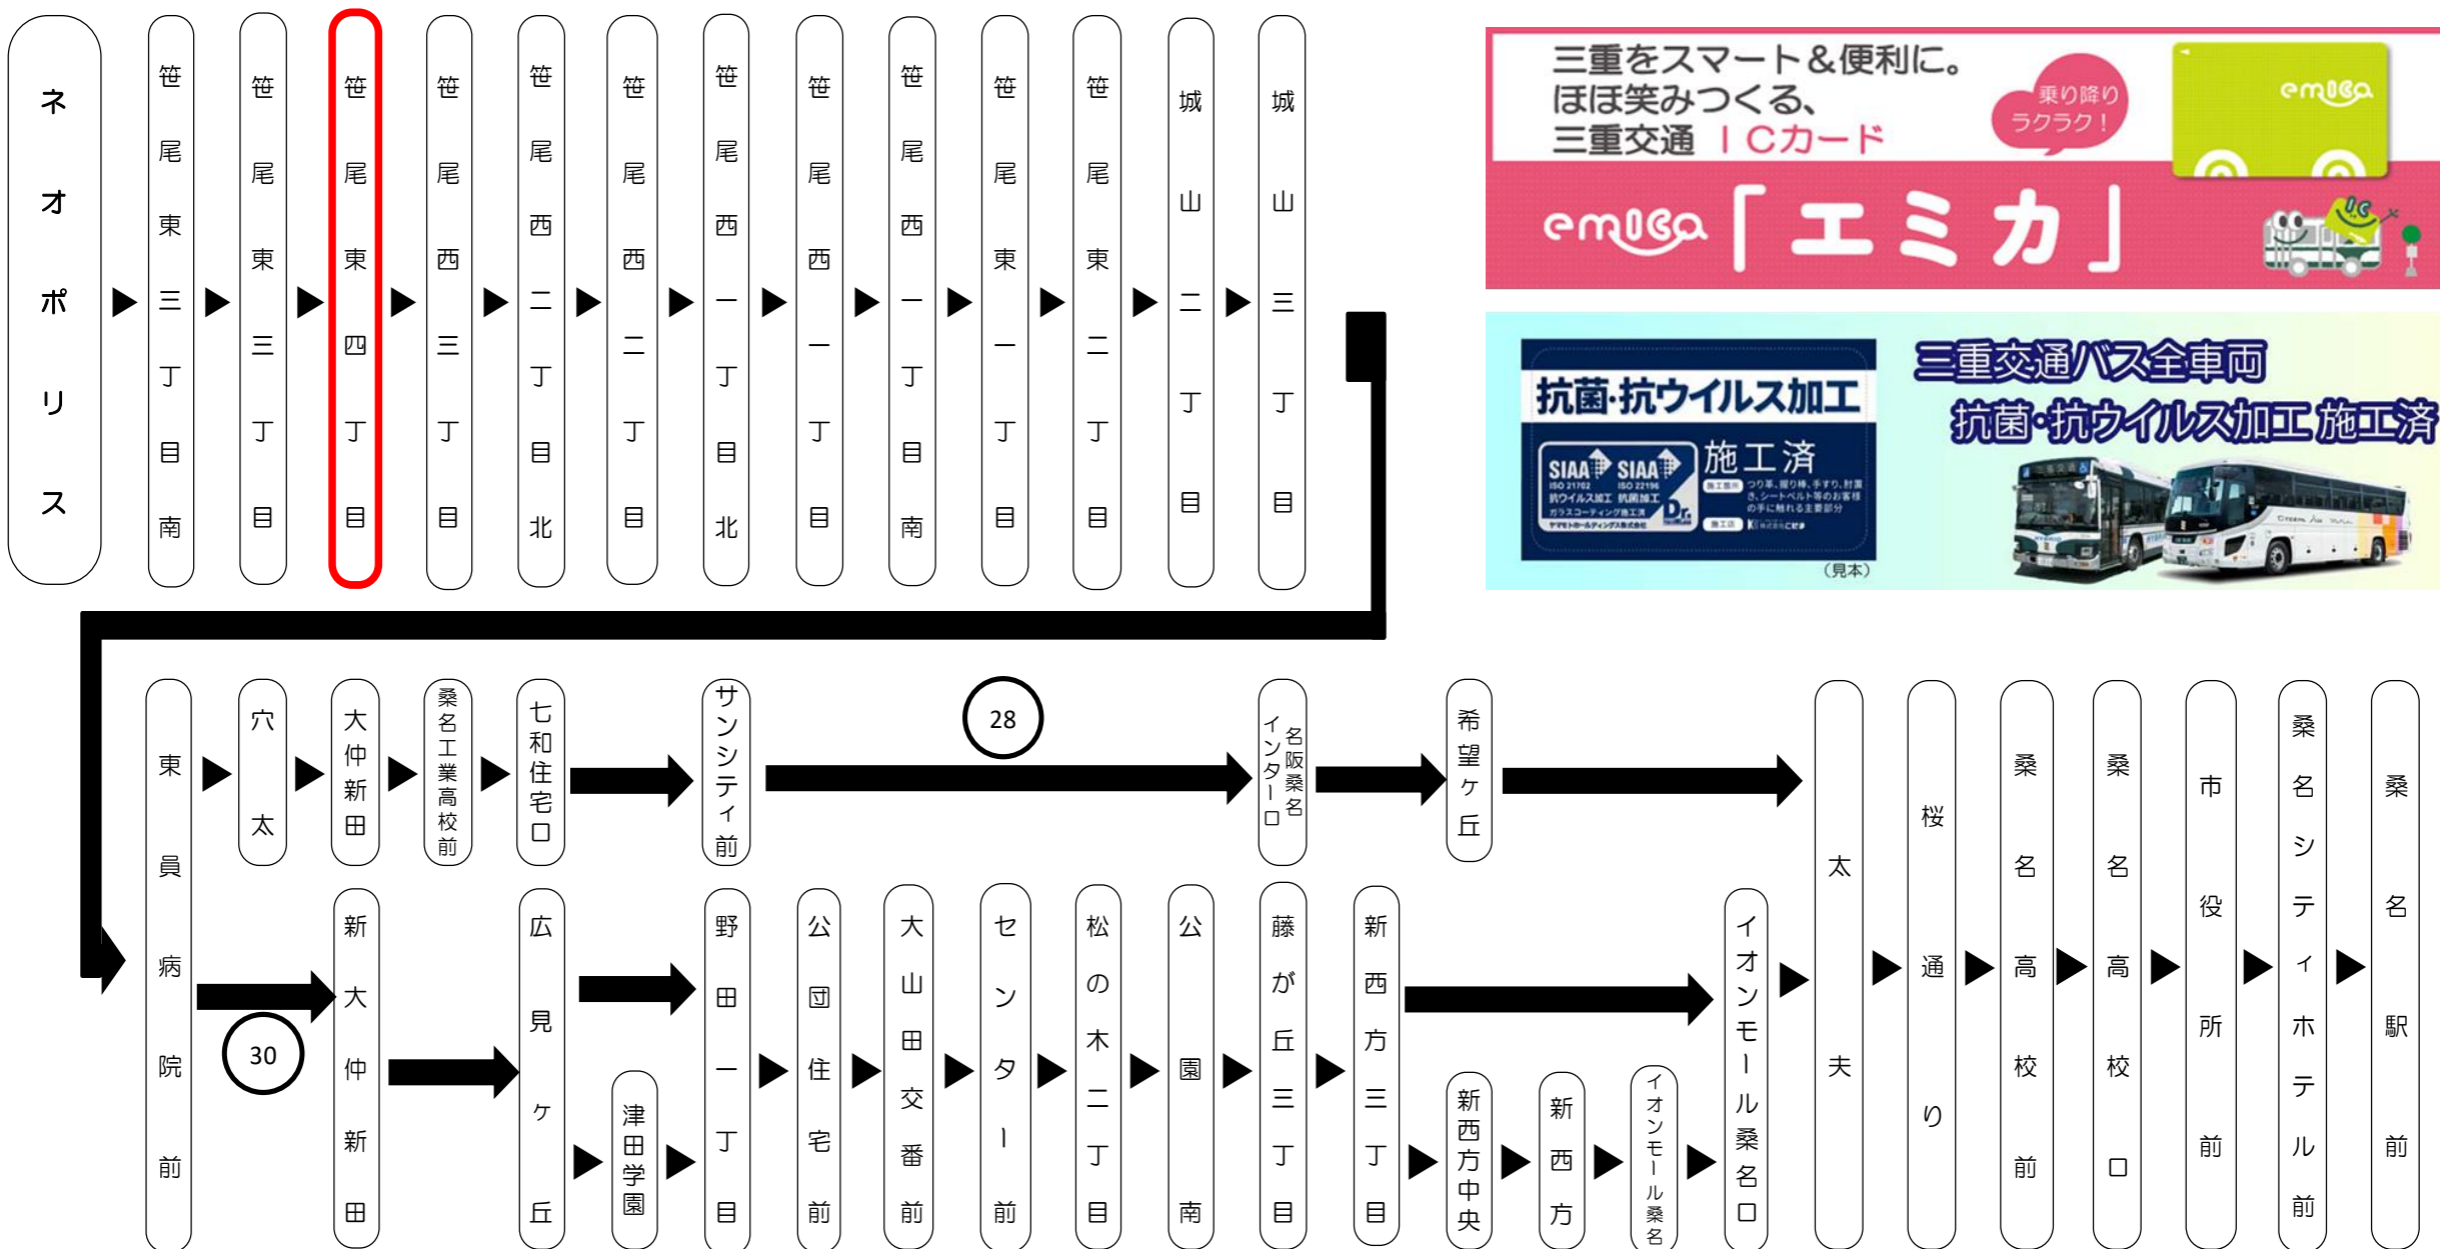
ネオポリス
笹尾東三丁目南
笹尾東三丁目
笹尾東四丁目
笹尾西三丁目
笹尾西二丁目北
笹尾西二丁目
笹尾西一丁目北
笹尾西一丁目
笹尾西一丁目南
笹尾東一丁目
笹尾東二丁目
城山二丁目
城山三丁目

三重をスマート＆便利に。
ほほ笑みつくる、
三重交通 ICカード
乗り降りラクラク！
emica
emica「エミカ」

抗菌·抗ウイルス加工
SIAA SIAA
施工済
（見本）
三重交通バス全車両
抗菌·抗ウイルス加工 施工済

東員病院前
穴太
大仲新田
桑名工業高校前
七和住宅口
サンシティ前
28
名阪桑名インター口
希望ケ丘
30
新大仲新田
広見ケ丘
津田学園
野田一丁目
公団住宅前
大山田交番前
センター前
松の木二丁目
公園南
藤が丘三丁目
新西方三丁目
新西方中央
新西方
イオンモール桑名
イオンモール桑名口
太夫
桜通り
桑名高校前
桑名高校口
市役所前
桑名シティホテル前
桑名駅前